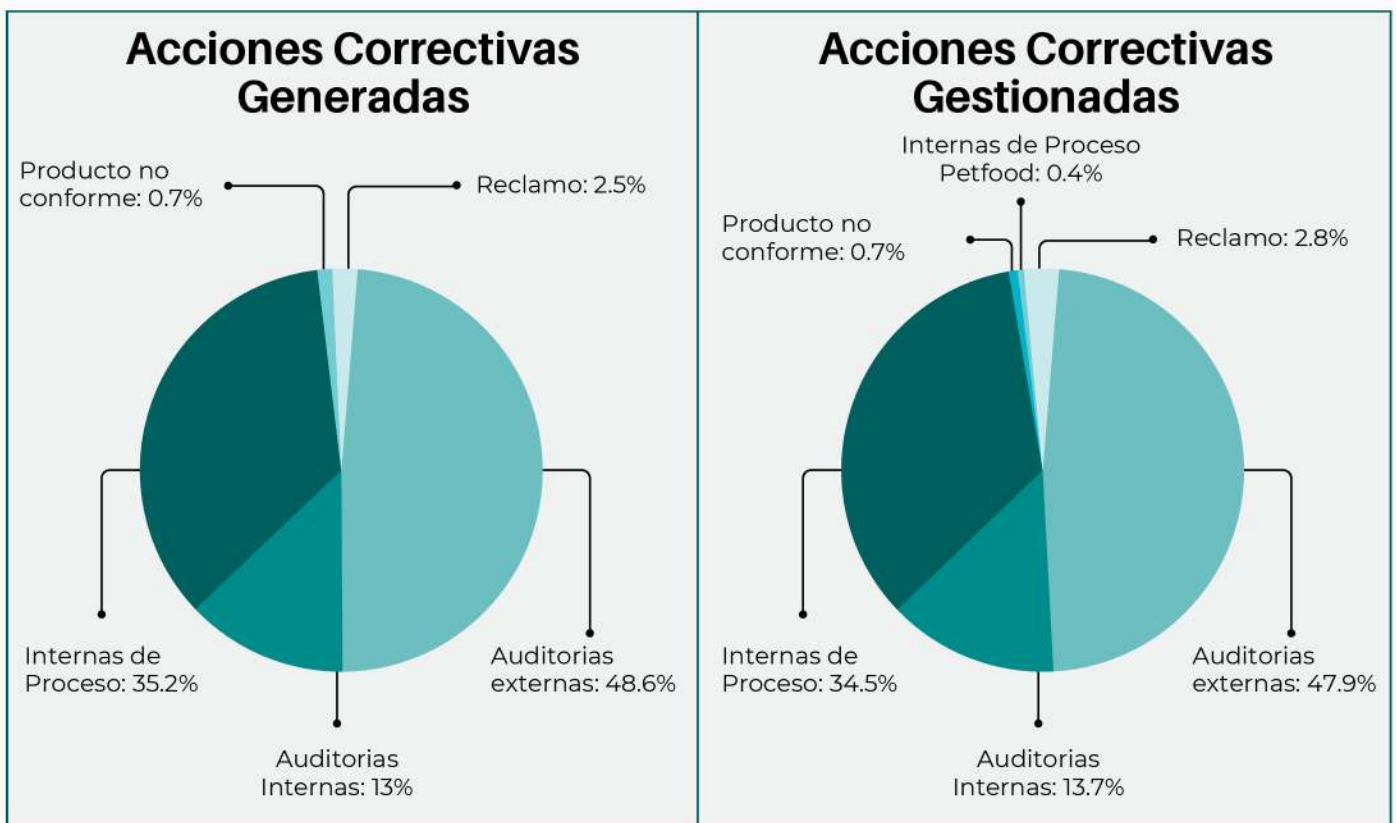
Acciones Correctivas Generadas

Producto no conforme: 0.7%

Reclamo: 2.5%

Internas de Proceso: 35.2%

Auditorias externas: 48.6%

Auditorias Internas: 13%

Acciones Correctivas Gestionadas

Internas de Proceso Petfood: 0.4%

Producto no conforme: 0.7%

Reclamo: 2.8%

Internas de Proceso: 34.5%

Auditorias externas: 47.9%

Auditorias Internas: 13.7%